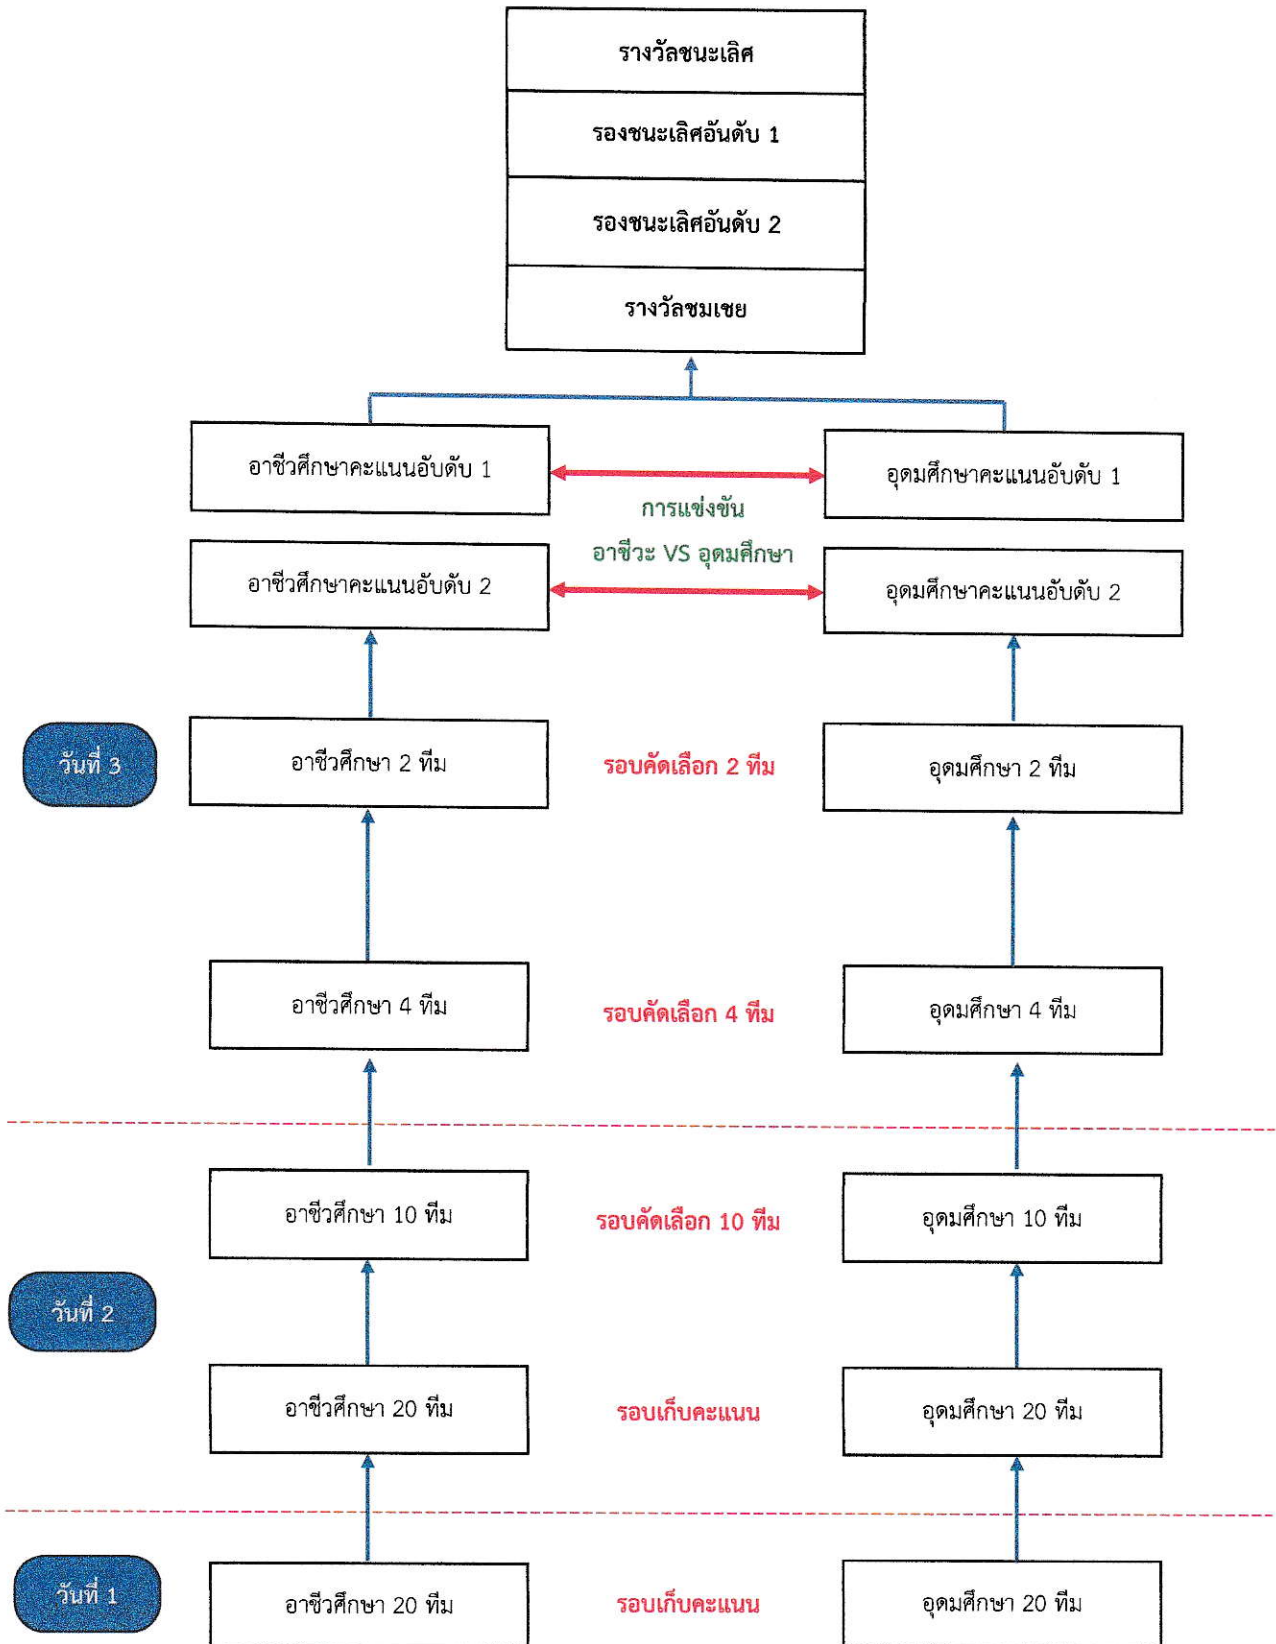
รางวัลชนะเลิศ

รองชนะเลิศอันดับ 1

รองชนะเลิศอันดับ 2

รางวัลชมเชย

อาชีวศึกษาคะแนนอับดับ 1

อุดมศึกษาคะแนนอับดับ 1

การแข่งขัน

อาชีวะ VS อุดมศึกษา

อาชีวศึกษาคะแนนอับดับ 2

อุดมศึกษาคะแนนอับดับ 2

วันที่ 3

อาชีวศึกษา 2 ทีม

รอบคัดเลือก 2 ทีม

อุดมศึกษา 2 ทีม

อาชีวศึกษา 4 ทีม

รอบคัดเลือก 4 ทีม

อุดมศึกษา 4 ทีม

อาชีวศึกษา 10 ทีม

รอบคัดเลือก 10 ทีม

อุดมศึกษา 10 ทีม

วันที่ 2

อาชีวศึกษา 20 ทีม

รอบเก็บคะแนน

อุดมศึกษา 20 ทีม

วันที่ 1

อาชีวศึกษา 20 ทีม

รอบเก็บคะแนน

อุดมศึกษา 20 ทีม